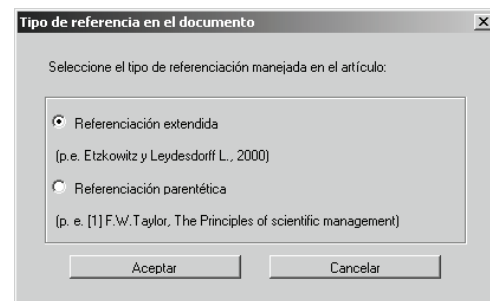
Tipo de referencia en el documento

X

Seleccione el tipo de referenciación manejada en el artículo:

Referenciación extendida

(p.e. Etzkowitz y Leydesdorff L., 2000)

Referenciación parentética

(p. e. [1] F.W.Taylor, The Principles of scientific management)

Aceptar

Cancelar